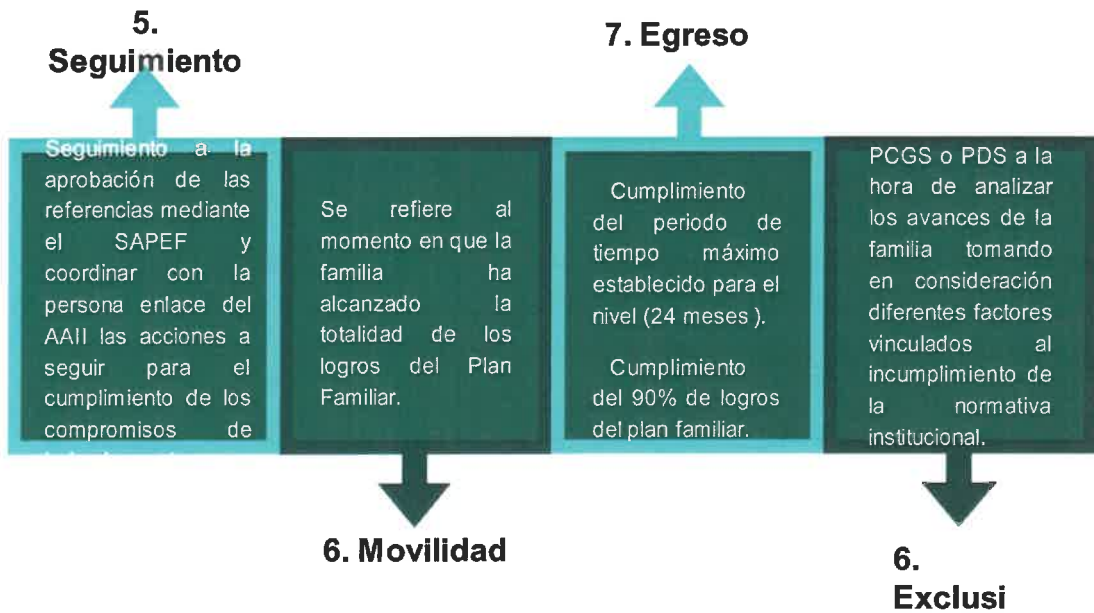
5. Seguimiento

7. Egreso

Seguimiento a la aprobación de las referencias mediante el SAPEF y coordinar con la persona enlace del AAII las acciones a seguir para el cumplimiento de los compromisos de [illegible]

Se refiere al momento en que la familia ha alcanzado la totalidad de los logros del Plan Familiar.

Cumplimiento del periodo de tiempo máximo establecido para el nivel (24 meses ).

Cumplimiento del 90% de logros del plan familiar.

PCGS o PDS a la hora de analizar los avances de la familia tomando en consideración diferentes factores vinculados al incumplimiento de la normativa institucional.

6. Movilidad

6. Exclusi